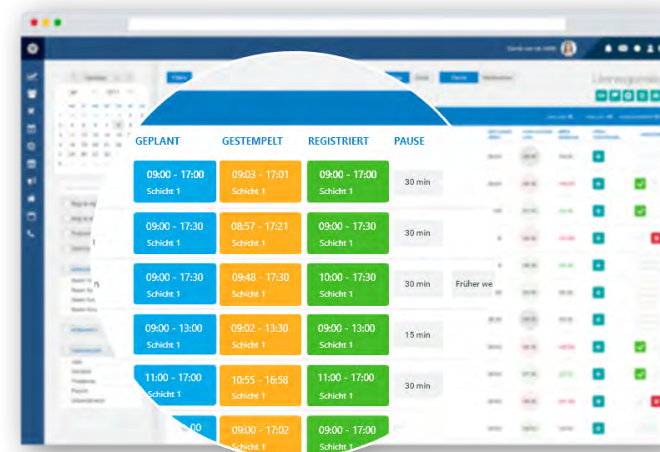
| GEPLANT | GESTEMPELT | REGISTRIERT | PAUSE |
|---|---|---|---|
| 09:00 - 17:00 Schicht 1 | 09:03 - 17:01 Schicht 1 | 09:00 - 17:00 Schicht 1 | 30 min |
| 09:00 - 17:30 Schicht 1 | 08:57 - 17:21 Schicht 1 | 09:00 - 17:30 Schicht 1 | 30 min |
| 09:00 - 17:30 Schicht 1 | 09:48 - 17:30 Schicht 1 | 10:00 - 17:30 Schicht 1 | 30 min |
| 09:00 - 13:00 Schicht 1 | 09:02 - 13:30 Schicht 1 | 09:00 - 13:00 Schicht 1 | 15 min |
| 11:00 - 17:00 Schicht 1 | 10:55 - 16:58 Schicht 1 | 11:00 - 17:00 Schicht 1 | 30 min |
| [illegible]:00 - 17:00 | 09:00 - 17:02 Schicht 1 | 09:00 - 17:00 Schicht 1 | |

Früher we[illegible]